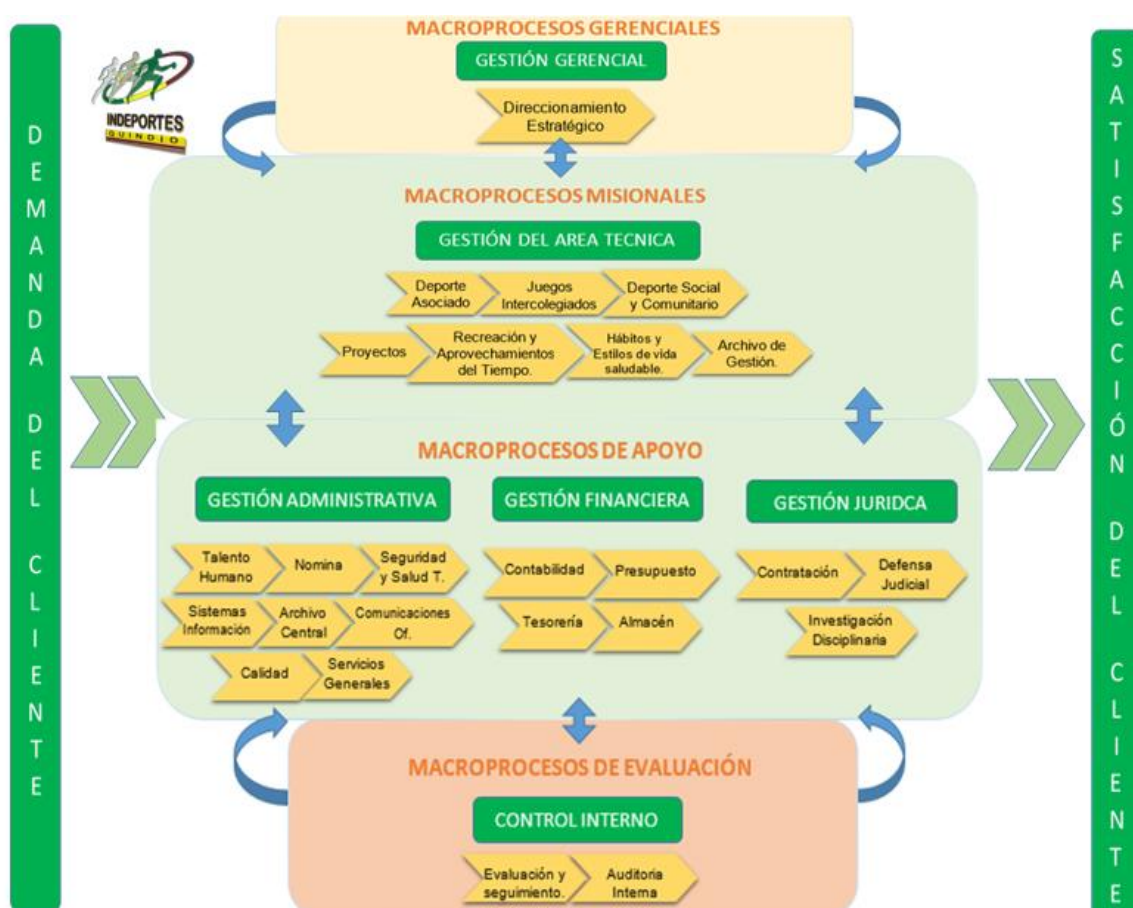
DEMANDA DEL CLIENTE

INDEPORTES QUINDIO

MACROPROCESOS GERENCIALES

GESTIÓN GERENCIAL

Direccionamiento Estratégico

MACROPROCESOS MISIONALES

GESTIÓN DEL AREA TECNICA

Deporte Asociado

Juegos Intercolegiados

Deporte Social y Comunitario

Proyectos

Recreación y Aprovechamientos del Tiempo.

Hábitos y Estilos de vida saludable.

Archivo de Gestión.

MACROPROCESOS DE APOYO

GESTIÓN ADMINISTRATIVA

Talento Humano

Nomina

Seguridad y Salud T.

Sistemas Información

Archivo Central

Comunicaciones Of.

Calidad

Servicios Generales

GESTIÓN FINANCIERA

Contabilidad

Presupuesto

Tesorería

Almacén

GESTIÓN JURIDCA

Contratación

Defensa Judicial

Investigación Disciplinaria

MACROPROCESOS DE EVALUACIÓN

CONTROL INTERNO

Evaluación y seguimiento.

Auditoria Interna

SATISFACCIÓN DEL CLIENTE